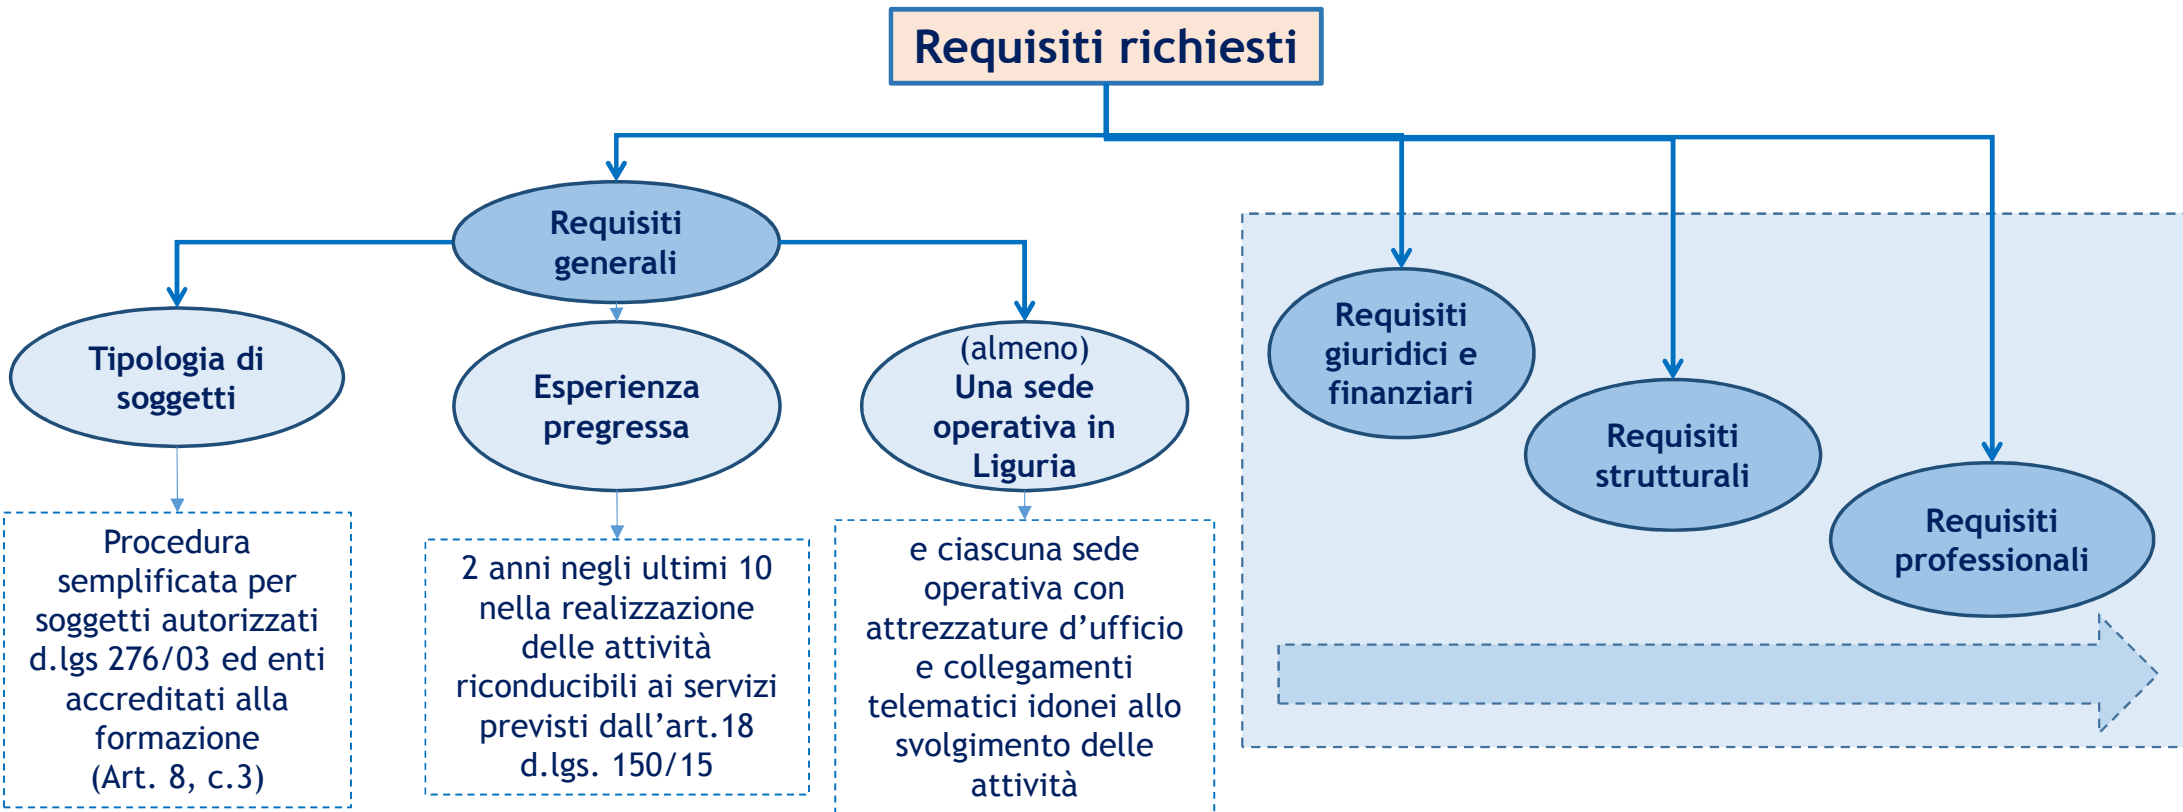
Requisiti richiesti

Requisiti generali

Tipologia di soggetti

Procedura semplificata per soggetti autorizzati d.lgs 276/03 ed enti accreditati alla formazione (Art. 8, c.3)

Esperienza pregressa

2 anni negli ultimi 10 nella realizzazione delle attività riconducibili ai servizi previsti dall'art.18 d.lgs. 150/15

(almeno) Una sede operativa in Liguria

e ciascuna sede operativa con attrezzature d'ufficio e collegamenti telematici idonei allo svolgimento delle attività

Requisiti giuridici e finanziari

Requisiti strutturali

Requisiti professionali